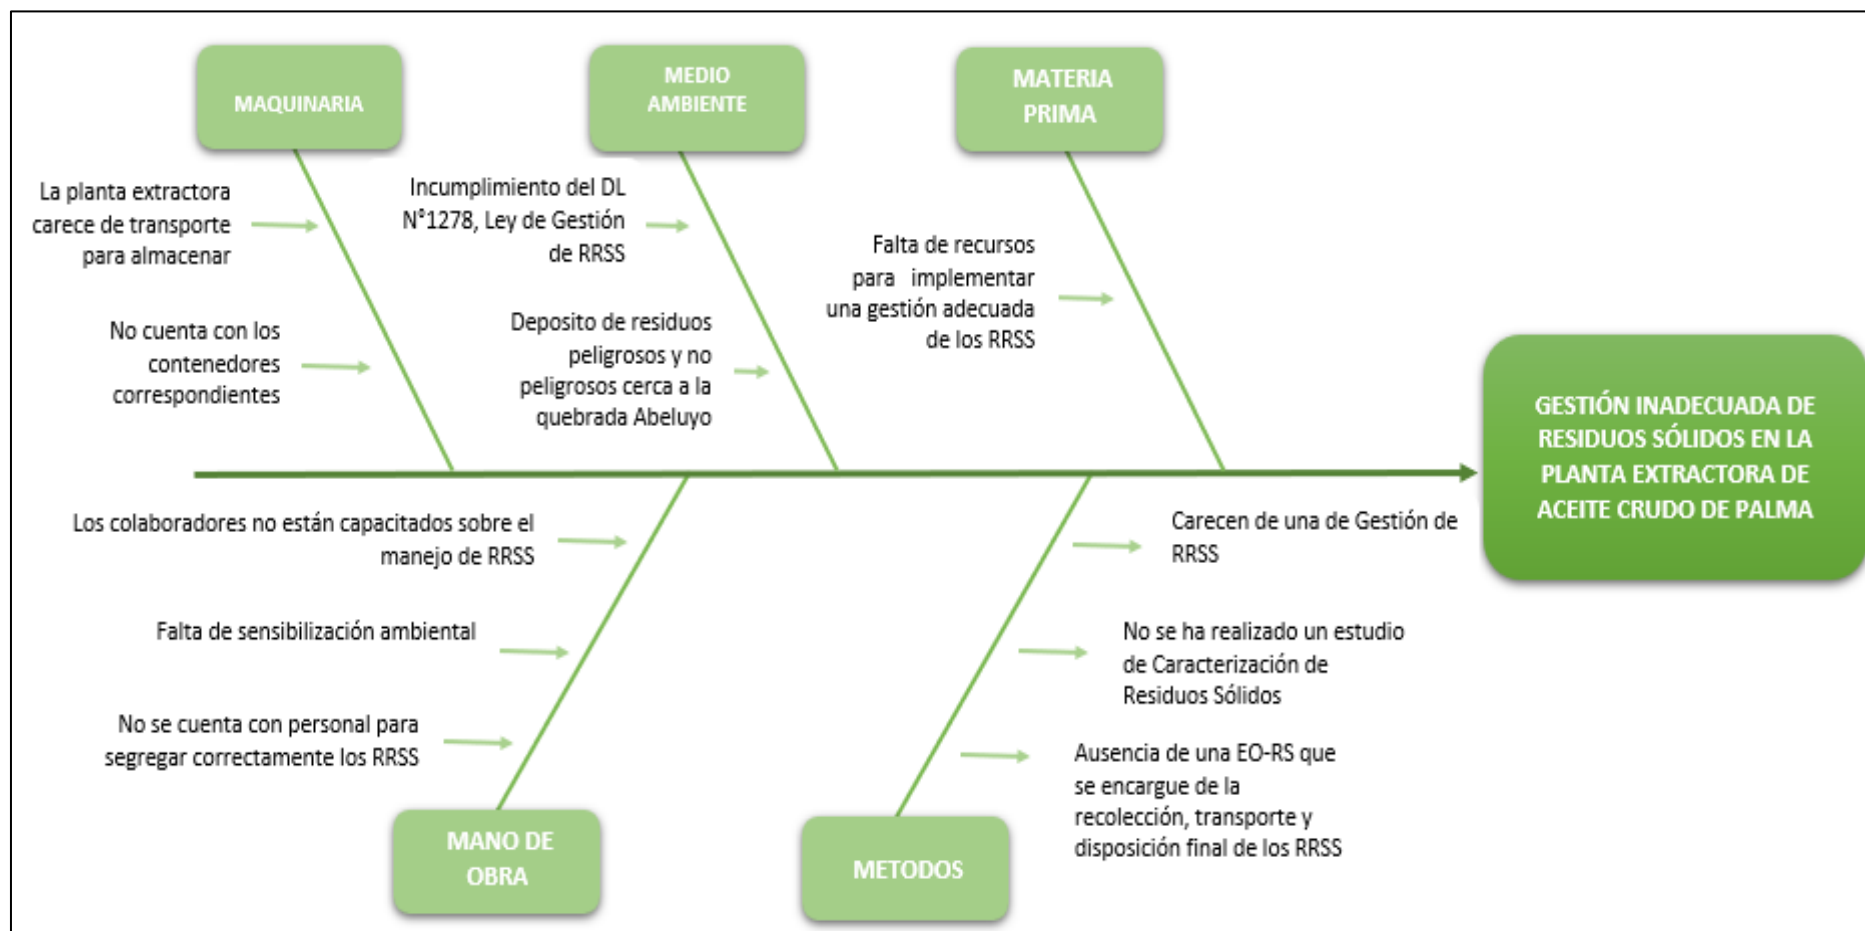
MAQUINARIA

La planta extractora carece de transporte para almacenar

No cuenta con los contenedores correspondientes

MEDIO AMBIENTE

Incumplimiento del DL N°1278, Ley de Gestión de RRSS

Deposito de residuos peligrosos y no peligrosos cerca a la quebrada Abeluyo

MATERIA PRIMA

Falta de recursos para implementar una gestión adecuada de los RRSS

GESTIÓN INADECUADA DE RESIDUOS SÓLIDOS EN LA PLANTA EXTRACTORA DE ACEITE CRUDO DE PALMA

Los colaboradores no están capacitados sobre el manejo de RRSS

Falta de sensibilización ambiental

No se cuenta con personal para segregar correctamente los RRSS

MANO DE OBRA

Carecen de una de Gestión de RRSS

No se ha realizado un estudio de Caracterización de Residuos Sólidos

Ausencia de una EO-RS que se encargue de la recolección, transporte y disposición final de los RRSS

METODOS